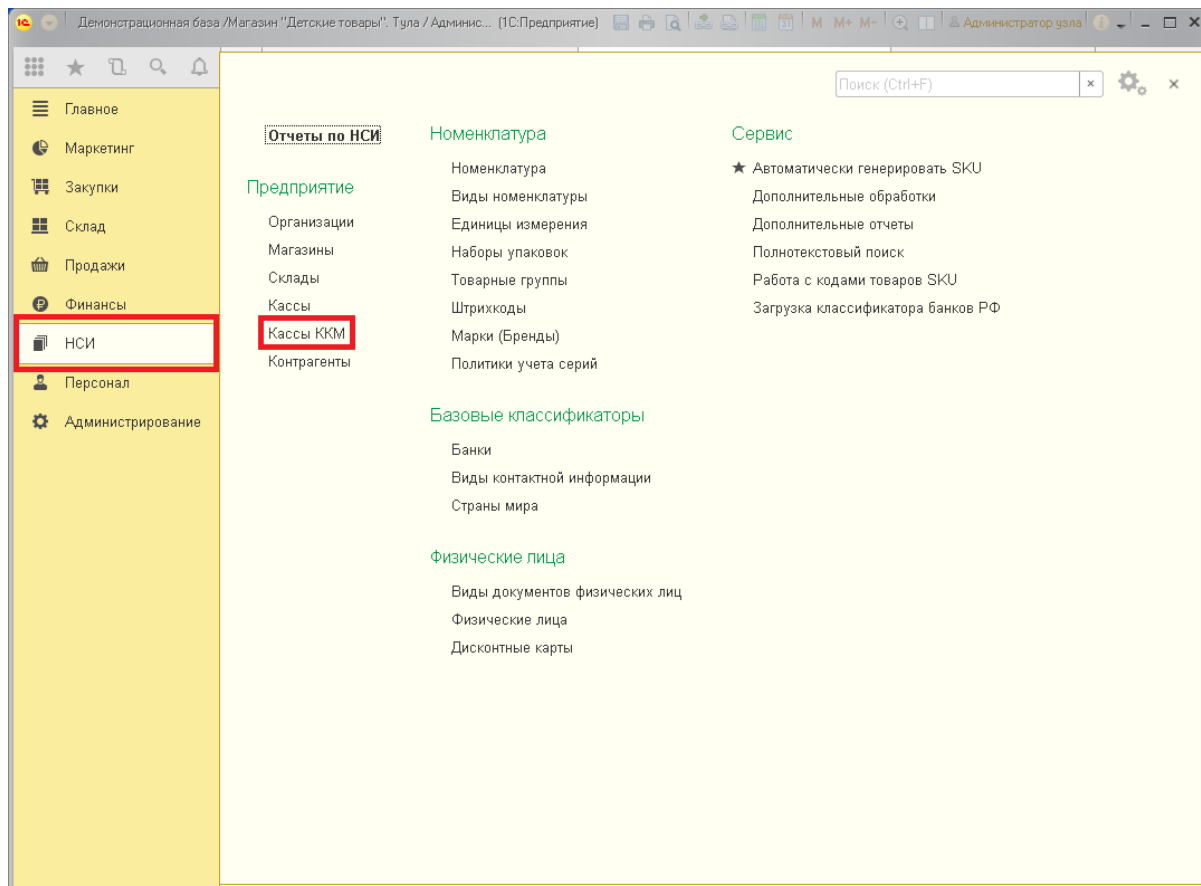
Демонстрационная база /Магазин "Детские товары". Тула / Админис... (1С:Предприятие) M M+ M- Администратор узла

Поиск (Ctrl+F) ×

Главное
Маркетинг
Закупки
Склад
Продажи
Финансы
НСИ
Персонал
Администрирование

Отчеты по НСИ

Предприятие
Организации
Магазины
Склады
Кассы
Кассы ККМ
Контрагенты

Номенклатура
Номенклатура
Виды номенклатуры
Единицы измерения
Наборы упаковок
Товарные группы
Штрихкоды
Марки (Бренды)
Политики учета серий

Базовые классификаторы
Банки
Виды контактной информации
Страны мира

Физические лица
Виды документов физических лиц
Физические лица
Дисконтные карты

Сервис
★ Автоматически генерировать SKU
Дополнительные обработки
Дополнительные отчеты
Полнотекстовый поиск
Работа с кодами товаров SKU
Загрузка классификатора банков РФ